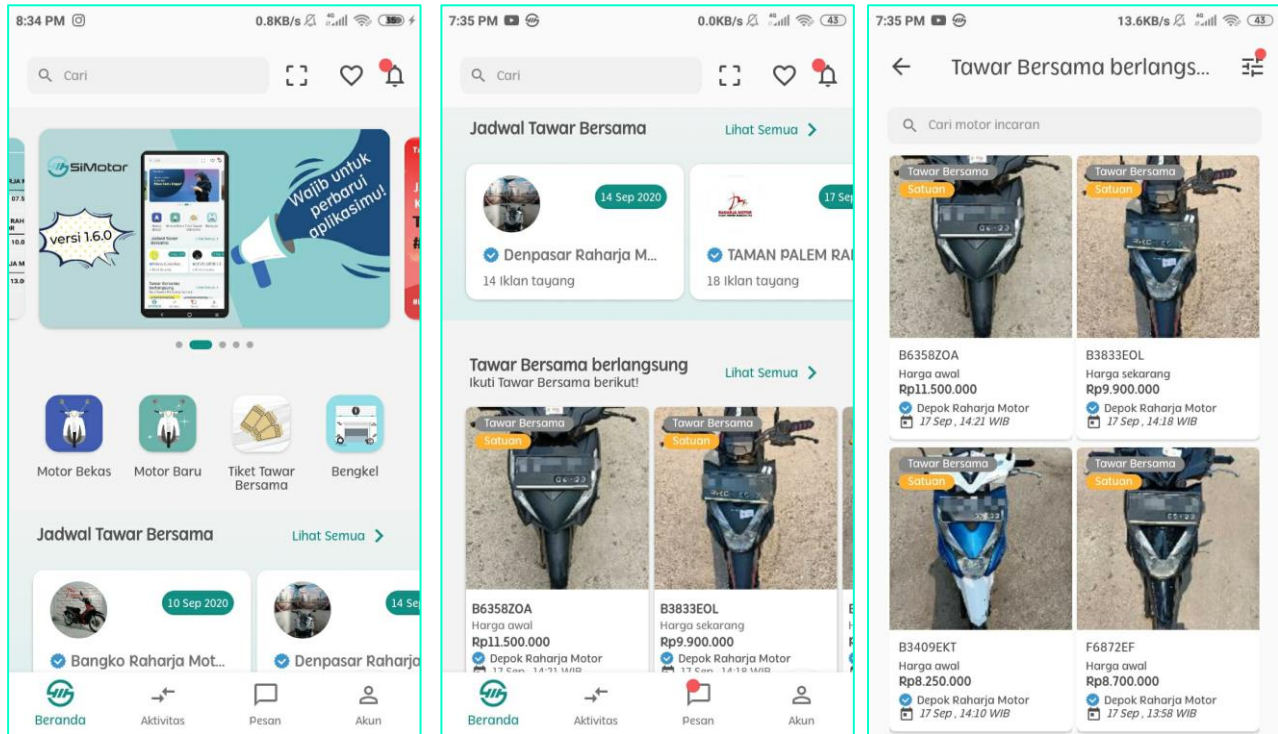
8:34 PM 0.8KB/s

Cari

SiMotor

versi 1.6.0

Wajib untuk perbarui aplikasimu!

Motor Bekas
Motor Baru
Tiket Tawar Bersama
Bengkel

Jadwal Tawar Bersama
Lihat Semua

10 Sep 2020
Bangko Raharja Mot...

14 Sep
Denpasar Raharja

Beranda
Aktivitas
Pesan
Akun

7:35 PM 0.0KB/s 43

Cari

Jadwal Tawar Bersama
Lihat Semua

14 Sep 2020
Denpasar Raharja M...
14 Iklan tayang

17 Sep
TAMAN PALEM RA
18 Iklan tayang

Tawar Bersama berlangsung
Ikuti Tawar Bersama berikut!
Lihat Semua

Tawar Bersama
Satuan
B6358ZOA
Harga awal
Rp11.500.000
Depok Raharja Motor
17 Sep , 14:21 WIB

Tawar Bersama
Satuan
B3833EOL
Harga sekarang
Rp9.900.000
Depok Raharja Motor
17 Sep , 14:18 WIB

Beranda
Aktivitas
Pesan
Akun

7:35 PM 13.6KB/s 43

Tawar Bersama berlangs...

Cari motor incaran

Tawar Bersama
Satuan
B6358ZOA
Harga awal
Rp11.500.000
Depok Raharja Motor
17 Sep , 14:21 WIB

Tawar Bersama
Satuan
B3833EOL
Harga sekarang
Rp9.900.000
Depok Raharja Motor
17 Sep , 14:18 WIB

Tawar Bersama
Satuan
B3409EKT
Harga awal
Rp8.250.000
Depok Raharja Motor
17 Sep , 14:10 WIB

Tawar Bersama
Satuan
F6872EF
Harga awal
Rp8.700.000
Depok Raharja Motor
17 Sep , 13:58 WIB